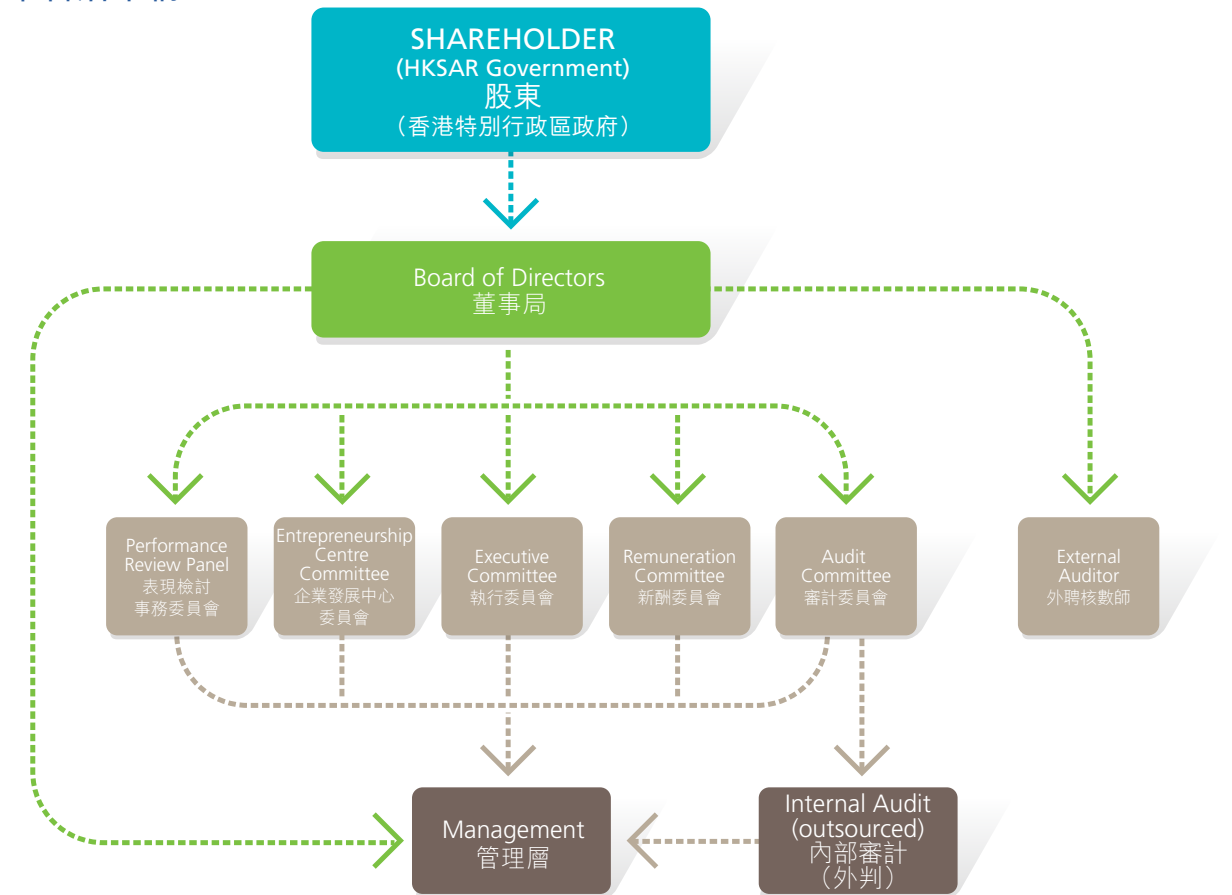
SHAREHOLDER
(HKSAR Government)
股東
(香港特別行政區政府)

Board of Directors
董事局

Performance Review Panel
表現檢討事務委員會

Entrepreneurship Centre Committee
企業發展中心委員會

Executive Committee
執行委員會

Remuneration Committee
薪酬委員會

Audit Committee
審計委員會

External Auditor
外聘核數師

Management
管理層

Internal Audit (outsourced)
內部審計
(外判)